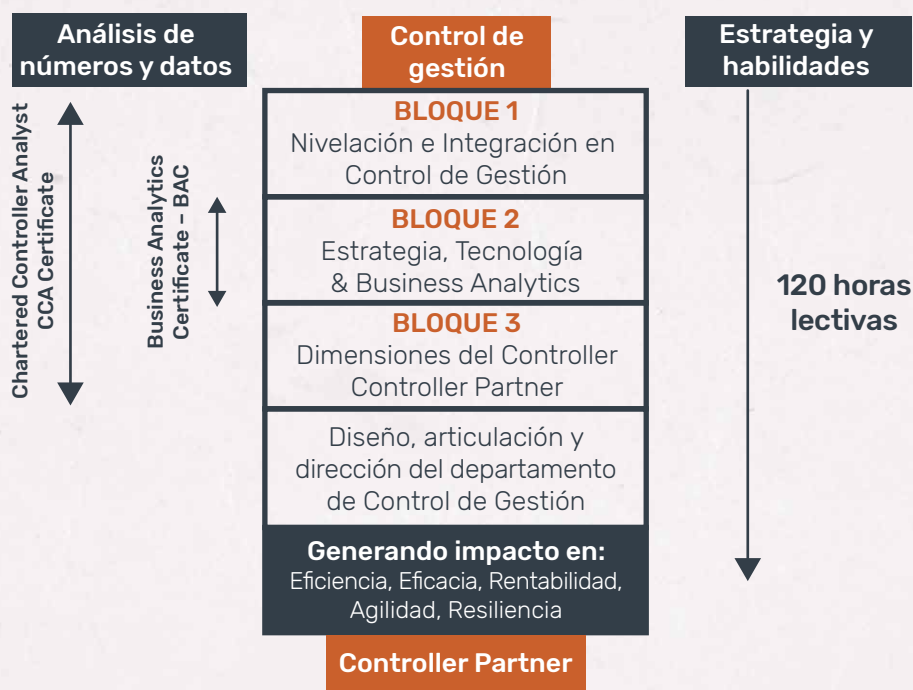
Análisis de números y datos

Control de gestión

Estrategia y habilidades

Chartered Controller Analyst
CCA Certificate

Business Analytics
Certificate – BAC

BLOQUE 1
Nivelación e Integración en Control de Gestión

BLOQUE 2
Estrategia, Tecnología & Business Analytics

BLOQUE 3
Dimensiones del Controller
Controller Partner

Diseño, articulación y dirección del departamento de Control de Gestión

Generando impacto en:
Eficiencia, Eficacia, Rentabilidad, Agilidad, Resiliencia

Controller Partner

120 horas lectivas